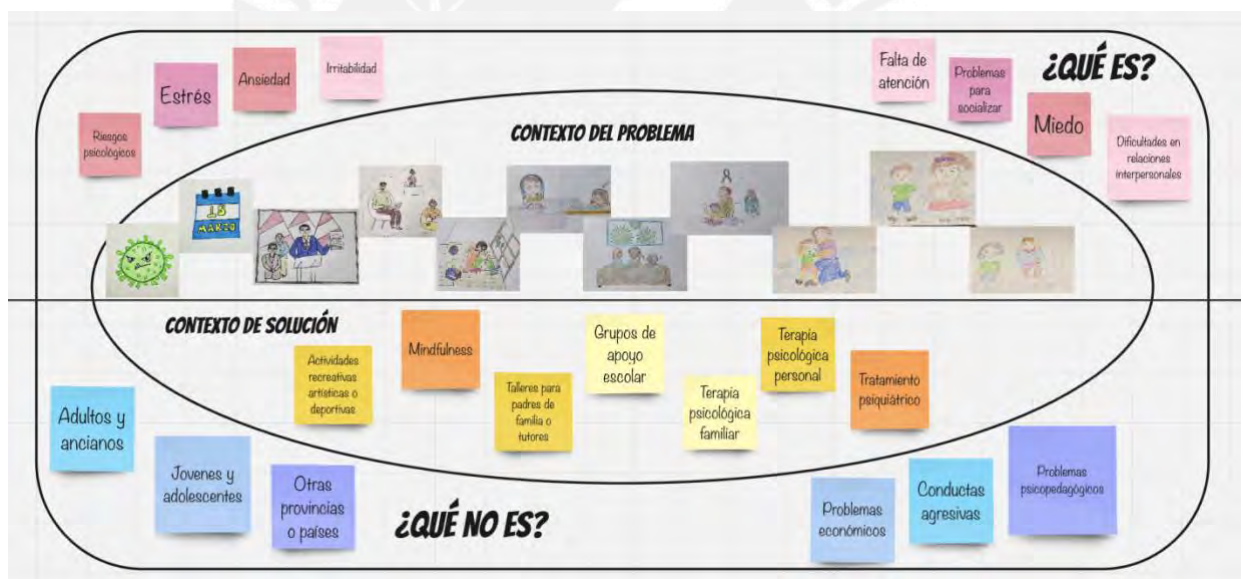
¿QUÉ ES?

Riesgos psicológicos

Estrés

Ansiedad

Irritabilidad

Falta de atención

Problemas para socializar

Miedo

Dificultades en relaciones interpersonales

CONTEXTO DEL PROBLEMA

18 MARZO

CONTEXTO DE SOLUCIÓN

Actividades recreativas artísticas o deportivas

Mindfulness

Talleres para padres de familia o tutores

Grupos de apoyo escolar

Terapia psicológica familiar

Terapia psicológica personal

Tratamiento psiquiátrico

Adultos y ancianos

Jovenes y adolescentes

Otras provincias o países

¿QUÉ NO ES?

Problemas económicos

Conductas agresivas

Problemas psicopedagógicos